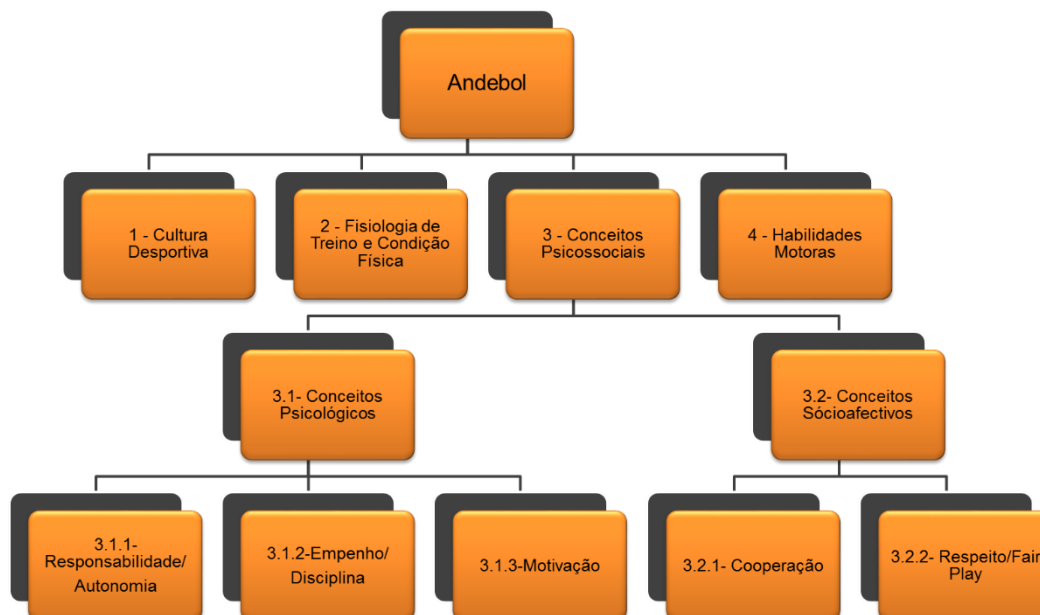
Andebol

1 - Cultura Desportiva

2 - Fisiologia de Treino e Condição Física

3 - Conceitos Psicossociais

4 - Habilidades Motoras

3.1- Conceitos Psicológicos

3.2- Conceitos Sócioafectivos

3.1.1- Responsabilidade/ Autonomia

3.1.2-Empenho/ Disciplina

3.1.3-Motivação

3.2.1- Cooperação

3.2.2- Respeito/Fair Play